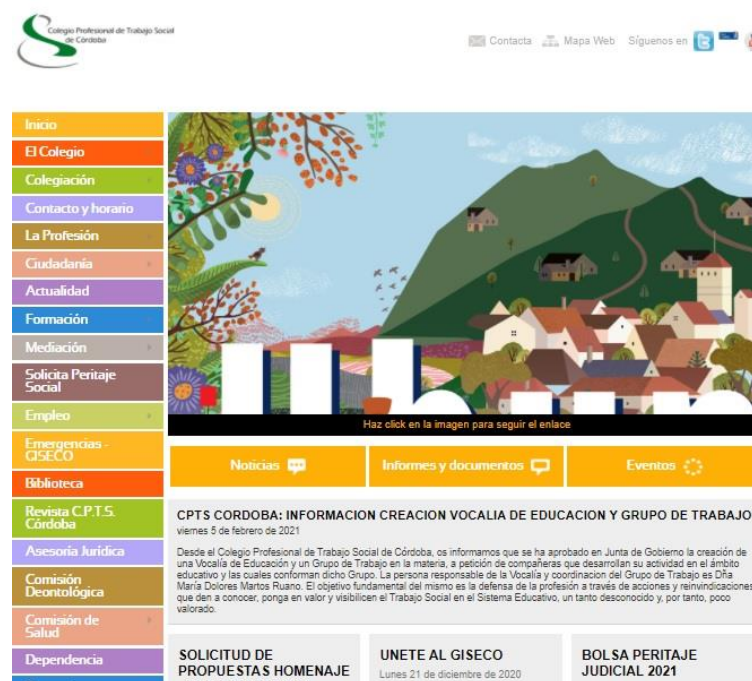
Colegio Profesional de Trabajo Social de Córdoba

Contacta Mapa Web Síguenos en

Inicio
El Colegio
Colegiación
Contacto y horario
La Profesión
Ciudadanía
Actualidad
Formación
Mediación
Solicita Peritaje Social
Empleo
Emergencias - GISECO
Biblioteca
Revista C.P.T.S. Córdoba
Asesoría Jurídica
Comisión Deontológica
Comisión de Salud
Dependencia

Haz click en la imagen para seguir el enlace

Noticias
Informes y documentos
Eventos

CPTS CORDOBA: INFORMACION CREACION VOCALIA DE EDUCACION Y GRUPO DE TRABAJO
viernes 5 de febrero de 2021

Desde el Colegio Profesional de Trabajo Social de Córdoba, os informamos que se ha aprobado en Junta de Gobierno la creación de una Vocalía de Educación y un Grupo de Trabajo en la materia, a petición de compañeras que desarrollan su actividad en el ámbito educativo y las cuales conforman dicho Grupo. La persona responsable de la Vocalía y coordinacion del Grupo de Trabajo es Dña María Dolores Martos Ruano. El objetivo fundamental del mismo es la defensa de la profesión a través de acciones y reinvindicaciones que den a conocer, ponga en valor y visibilicen el Trabajo Social en el Sistema Educativo, un tanto desconocido y, por tanto, poco valorado.

SOLICITUD DE PROPUESTAS HOMENAJE

UNETE AL GISECO
Lunes 21 de diciembre de 2020

BOLSA PERITAJE JUDICIAL 2021